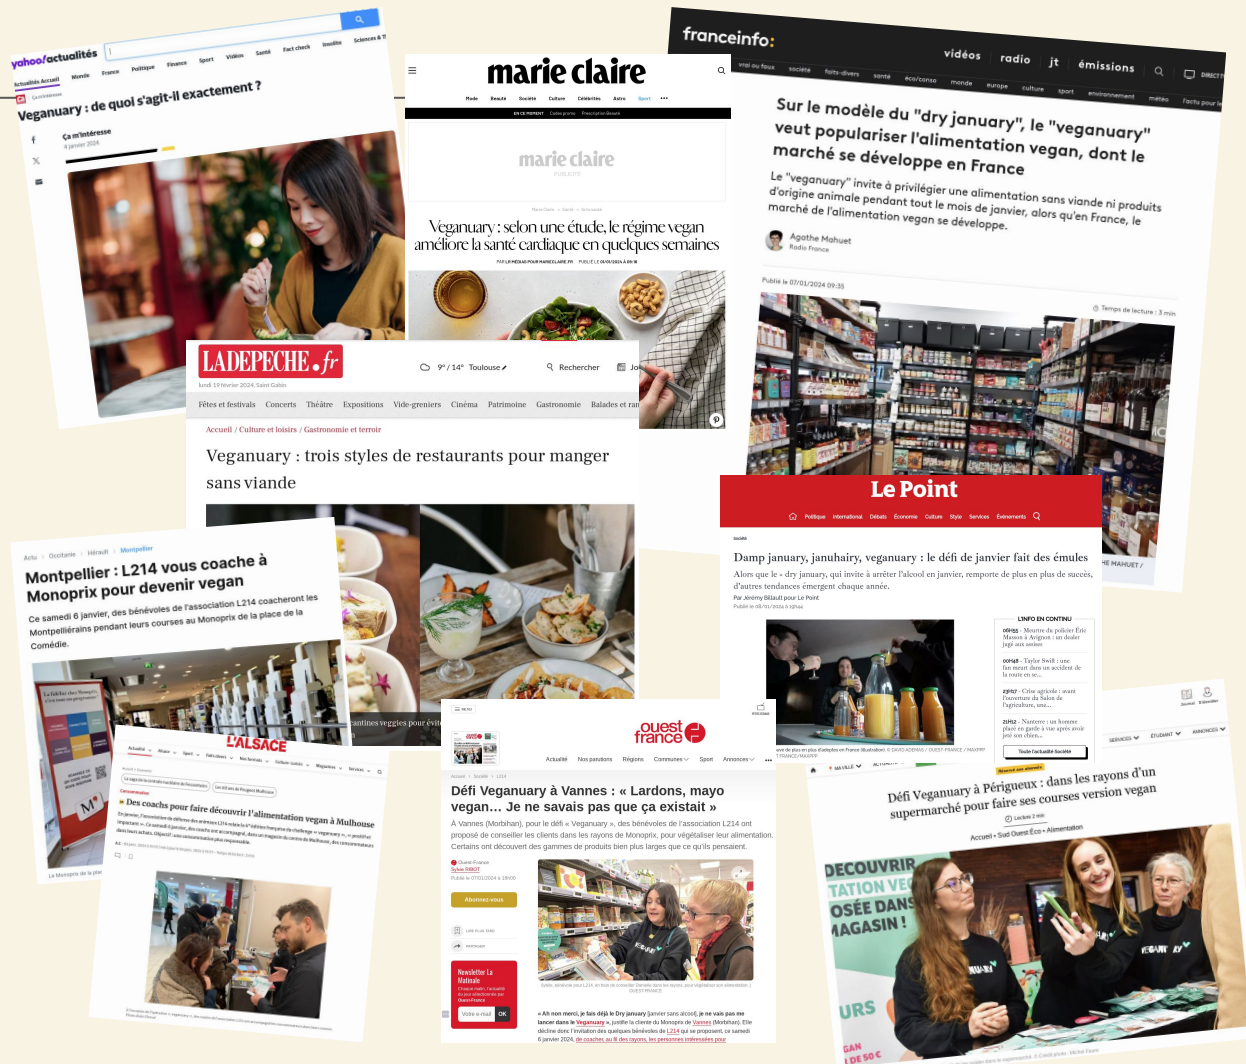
yahoo/actualités

Actualités Accueil Monde France Politique Finance Sport Vidéos Santé Fact check Insolite Sciences

Veganuary : de quel s'agit-il exactement ?

Ça m'intéresse
4 janvier 2024

marie claire

Mode Beauté Société Culture Célébrités Astro Sport

marie claire

Veganuary : selon une étude, le régime vegan améliore la santé cardiaque en quelques semaines

franceinfo:

vidéos radio jt émissions

vrai ou faux société faits-divers santé éco/conso monde europe culture sport environnement météo l'actu pour les

Sur le modèle du "dry january", le "veganuary" veut populariser l'alimentation vegan, dont le marché se développe en France

Le "veganuary" invite à privilégier une alimentation sans viande ni produits d'origine animale pendant tout le mois de janvier, alors qu'en France, le marché de l'alimentation vegan se développe.

Agathe Mahuet
Radio France

Publié le 07/01/2024 09:35

Temps de lecture : 3 min

LADEPECHE.fr

lundi 19 février 2024, Saint Gabin

9° / 14° Toulouse

Rechercher

Fêtes et festivals Concerts Théâtre Expositions Vide-greniers Cinéma Patrimoine Gastronomie Balades et ran

Accueil / Culture et loisirs / Gastronomie et terroir

Veganuary : trois styles de restaurants pour manger sans viande

cantines veggies pour évit

Le Point

Politique International Débats Économie Culture Style Services Événements

Société

Damp january, januhairy, veganuary : le défi de janvier fait des émules

Alors que le « dry january, qui invite à arrêter l'alcool en janvier, remporte de plus en plus de succès, d'autres tendances émergent chaque année.

Par Jérémy Billault pour Le Point

Publié le 08/01/2024 à 10h44

L'INFO EN CONTINU

Toute l'actualité Société

Actu Occitanie Hérault Montpellier

Montpellier : L214 vous coache à Monoprix pour devenir vegan

Ce samedi 6 janvier, des bénévoles de l'association L214 coacheront les Montpelliérains pendant leurs courses au Monoprix de la place de la Comédie.

L'ALSACE

Consommation

Des coachs pour faire découvrir l'alimentation vegan à Mulhouse

ouest france

Actualité Nos paroisses Régions Communes Sport Annonces

Accueil Société L214

Défi Veganuary à Vannes : « Lardons, mayo vegan… Je ne savais pas que ça existait »

À Vannes (Morbihan), pour le défi « Veganuary », des bénévoles de l'association L214 ont proposé de conseiller les clients dans les rayons de Monoprix, pour végétaliser leur alimentation. Certains ont découvert des gammes de produits bien plus larges que ce qu'ils pensaient.

Ouest-France
Sylvie RIBOT
Publié le 07/01/2024 à 18h00

Abonnez-vous

Newsletter La Matinale

OK

« Ah non merci, je fais déjà le Dry january (janvier sans alcool), je ne vais pas me lancer dans le Veganuary », justifie la cliente du Monoprix de Vannes (Morbihan). Elle décline donc l'invitation des quelques bénévoles de L214 qui se proposent, ce samedi 6 janvier 2024, de coacher, au fil des rayons, les personnes intéressées pour

SERVICES ÉTUDIANT ANNONCES

Défi Veganuary à Périgueux : dans les rayons d'un supermarché pour faire ses courses version vegan

Lecture 2 min

Accueil • Sud Ouest Éco • Alimentation

DECOUVRIR
TATION VE
OSÉE DANS
MAGASIN !

VEGANUARY